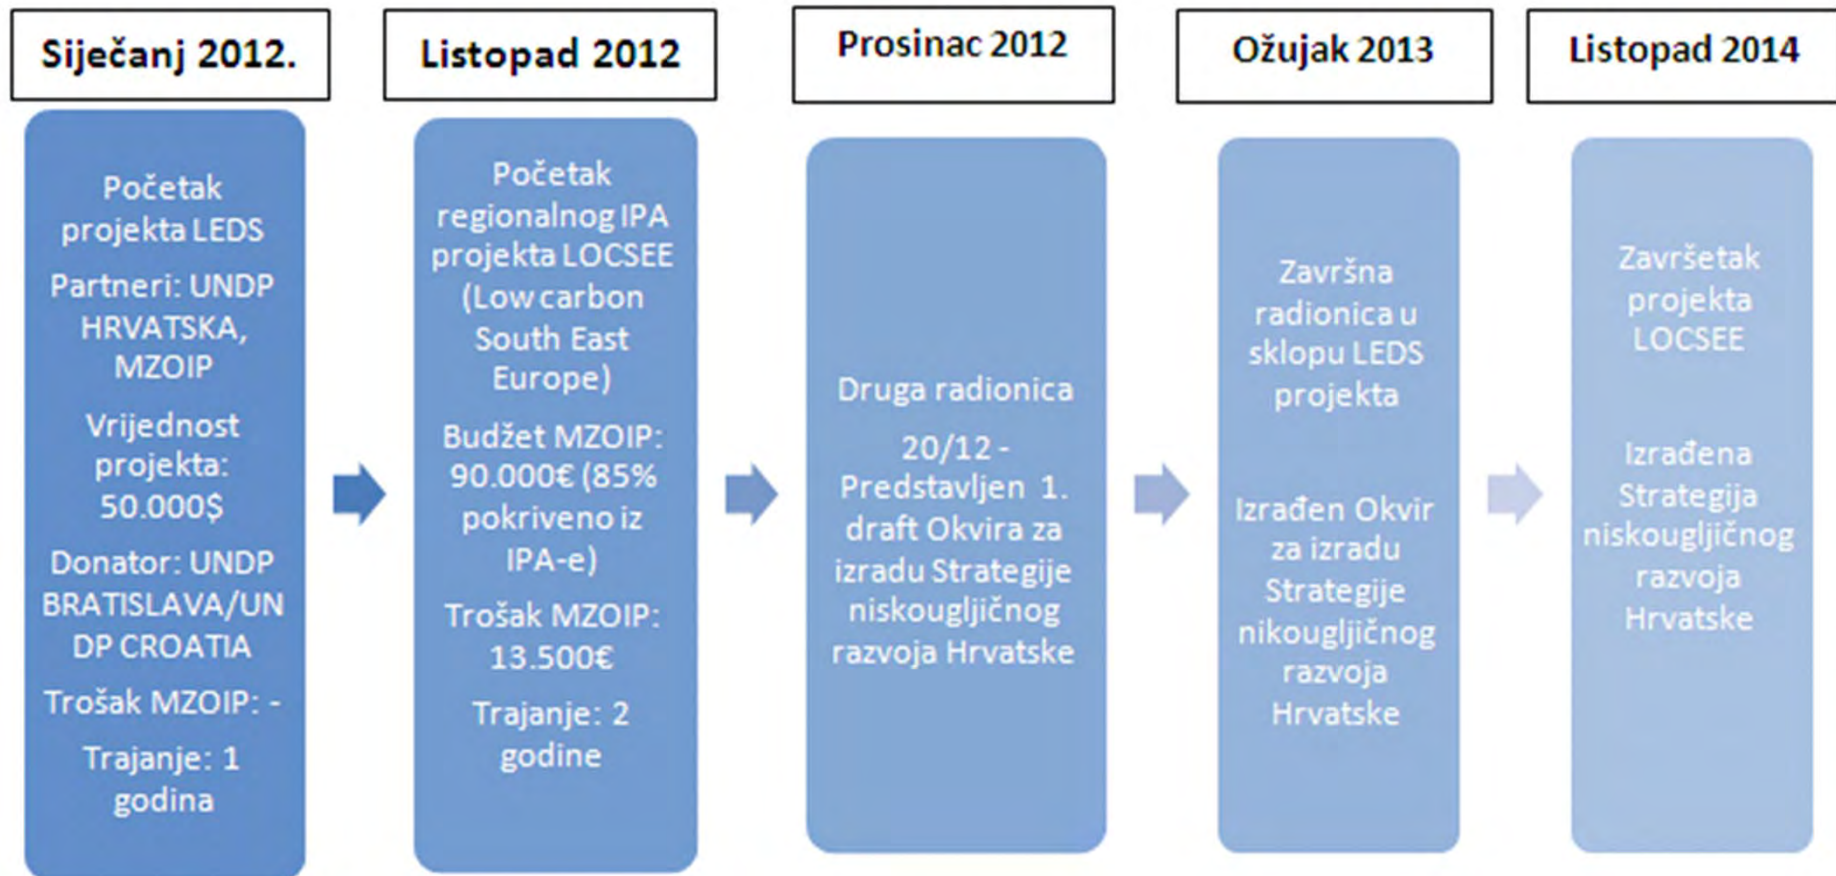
Siječanj 2012.

Početak projekta LEDS

Partneri: UNDP HRVATSKA, MZOIP

Vrijednost projekta: 50.000$

Donator: UNDP BRATISLAVA/UNDP CROATIA

Trošak MZOIP: -

Trajanje: 1 godina

Listopad 2012

Početak regionalnog IPA projekta LOCSEE (Low carbon South East Europe)

Budžet MZOIP: 90.000€ (85% pokriveno iz IPA-e)

Trošak MZOIP: 13.500€

Trajanje: 2 godine

Prosinac 2012

Druga radionica

20/12 - Predstavljen 1. draft Okvira za izradu Strategije niskougljičnog razvoja Hrvatske

Ožujak 2013

Završna radionica u sklopu LEDS projekta

Izrađen Okvir za izradu Strategije nikougljičnog razvoja Hrvatske

Listopad 2014

Završetak projekta LOCSEE

Izrađena Strategija niskougljičnog razvoja Hrvatske